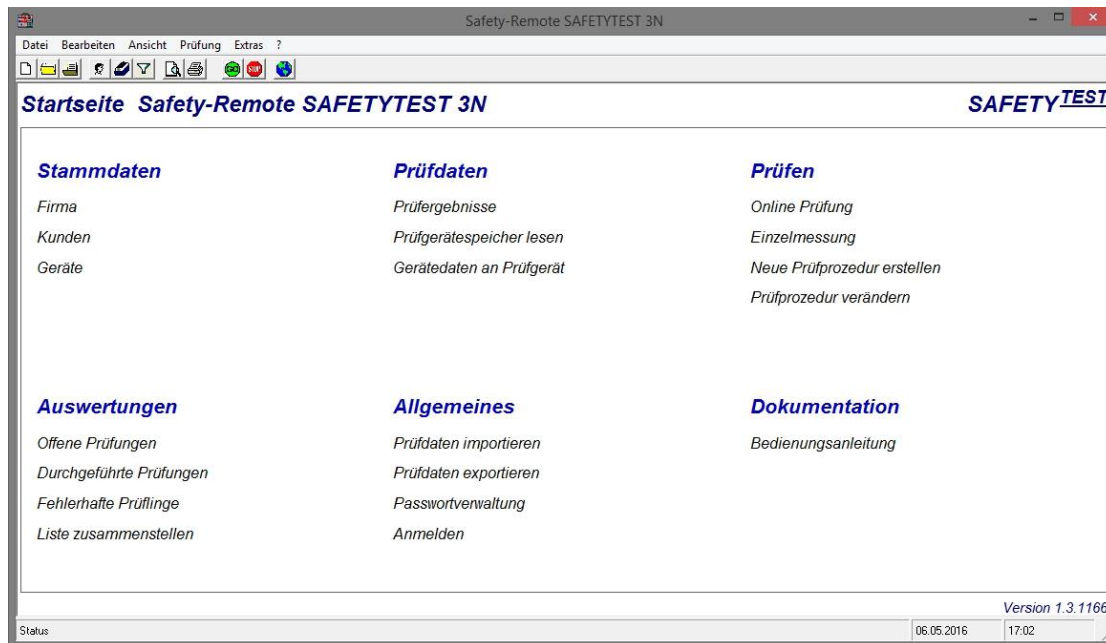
Safety-Remote SAFETYTEST 3N

Datei Bearbeiten Ansicht Prüfung Extras ?

Startseite Safety-Remote SAFETYTEST 3N

SAFETY TEST

Stammdaten

Firma

Kunden

Geräte

Prüfdaten

Prüfergebnisse

Prüfgerätespeicher lesen

Gerätedaten an Prüfgerät

Prüfen

Online Prüfung

Einzelmessung

Neue Prüfprozedur erstellen

Prüfprozedur verändern

Auswertungen

Offene Prüfungen

Durchgeführte Prüfungen

Fehlerhafte Prüflinge

Liste zusammenstellen

Allgemeines

Prüfdaten importieren

Prüfdaten exportieren

Passwortverwaltung

Anmelden

Dokumentation

Bedienungsanleitung

Version 1.3.1166

Status

06.05.2016

17:02